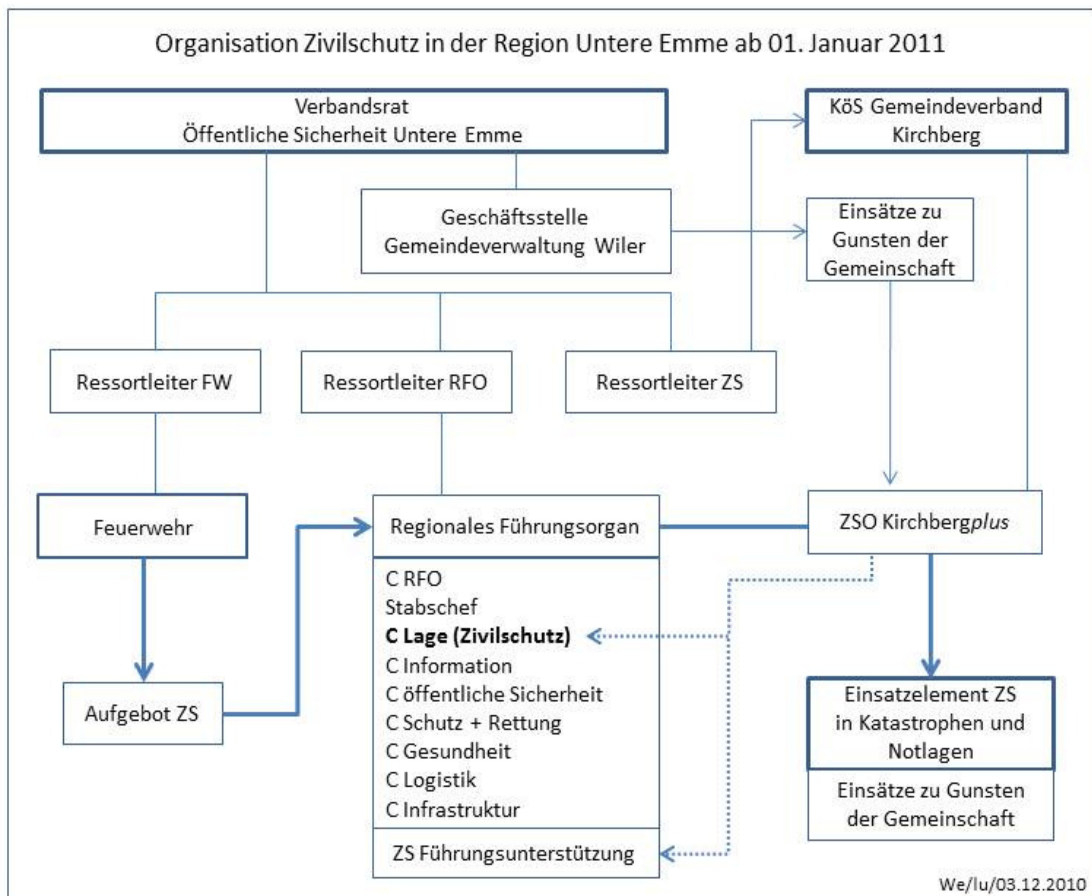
Organisation Zivilschutz in der Region Untere Emme ab 01. Januar 2011

Verbandsrat
Öffentliche Sicherheit Untere Emme

KöS Gemeindeverband Kirchberg

Geschäftsstelle
Gemeindeverwaltung Wiler

Einsätze zu Gunsten der Gemeinschaft

Ressortleiter FW

Ressortleiter RFO

Ressortleiter ZS

Feuerwehr

Regionales Führungsorgan

ZSO Kirchberg*plus*

C RFO
Stabschef
**C Lage (Zivilschutz)**
C Information
C öffentliche Sicherheit
C Schutz + Rettung
C Gesundheit
C Logistik
C Infrastruktur

ZS Führungsunterstützung

Aufgebot ZS

Einsatzelement ZS
in Katastrophen und Notlagen

Einsätze zu Gunsten der Gemeinschaft

We/lu/03.12.2010